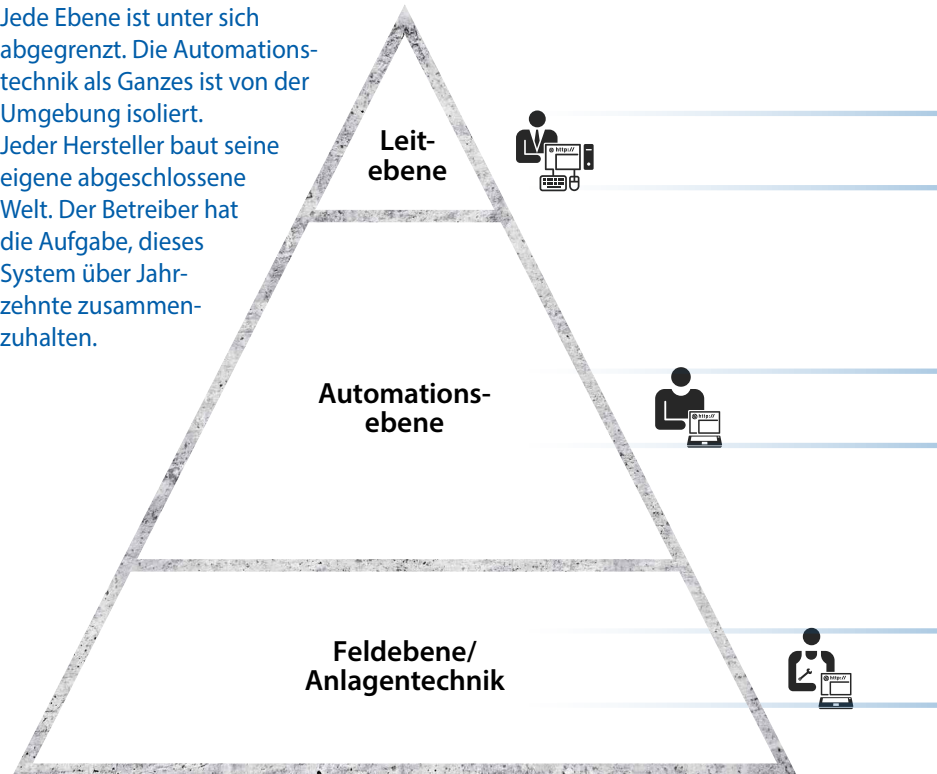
Jede Ebene ist unter sich abgegrenzt. Die Automationstechnik als Ganzes ist von der Umgebung isoliert. Jeder Hersteller baut seine eigene abgeschlossene Welt. Der Betreiber hat die Aufgabe, dieses System über Jahrzehnte zusammenzuhalten.

Leit-
ebene

http://

Automations-
ebene

http://

Feldebene/
Anlagentechnik

http://